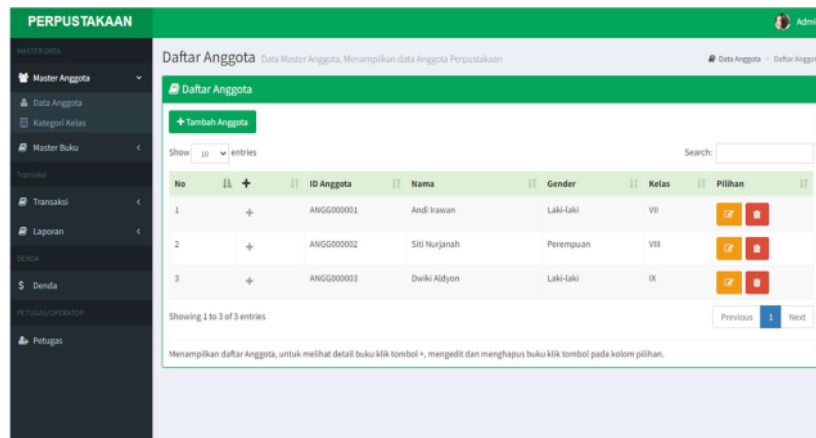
PERPUSTAKAAN

Admi

MASTER DATA

Master Anggota

Data Anggota

Kategori Kelas

Master Buku

Transaksi

Transaksi

Laporan

DENDA

$ Denda

PETUGAS/OPERATOR

Petugas

Daftar Anggota Data Master Anggota, Menampilkan data Anggota Perpustakaan

Data Anggota > Daftar Anggot

Daftar Anggota

+ Tambah Anggota

Show 10 entries

Search:

| No | + | ID Anggota | Nama | Gender | Kelas | Pilihan |
|---|---|---|---|---|---|---|
| 1 | + | ANGG000001 | Andi Irawan | Laki-laki | VII | |
| 2 | + | ANGG000002 | Siti Nurjanah | Perempuan | VIII | |
| 3 | + | ANGG000003 | Dwiki Aldyon | Laki-laki | IX | |

Showing 1 to 3 of 3 entries

Previous 1 Next

Menampilkan daftar Anggota, untuk melihat detail buku klik tombol +, mengedit dan menghapus buku klik tombol pada kolom pilihan.